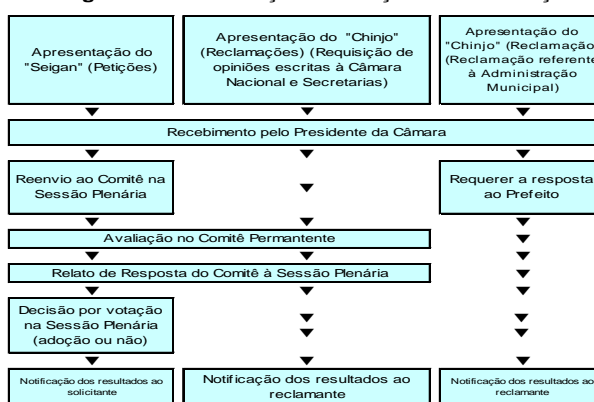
Apresentação do "Seigan" (Petições)

Apresentação do "Chinjo" (Reclamações) (Requisição de opiniões escritas à Câmara Nacional e Secretarias)

Apresentação do "Chinjo" (Reclamação (Reclamação referente à Administração Municipal)

Recebimento pelo Presidente da Câmara

Reenvio ao Comitê na Sessão Plenária

Requerer a resposta ao Prefeito

Avaliação no Comitê Permanente

Relato de Resposta do Comitê à Sessão Plenária

Decisão por votação na Sessão Plenária (adoção ou não)

Notificação dos resultados ao solicitante

Notificação dos resultados ao reclamante

Notificação dos resultados ao reclamante